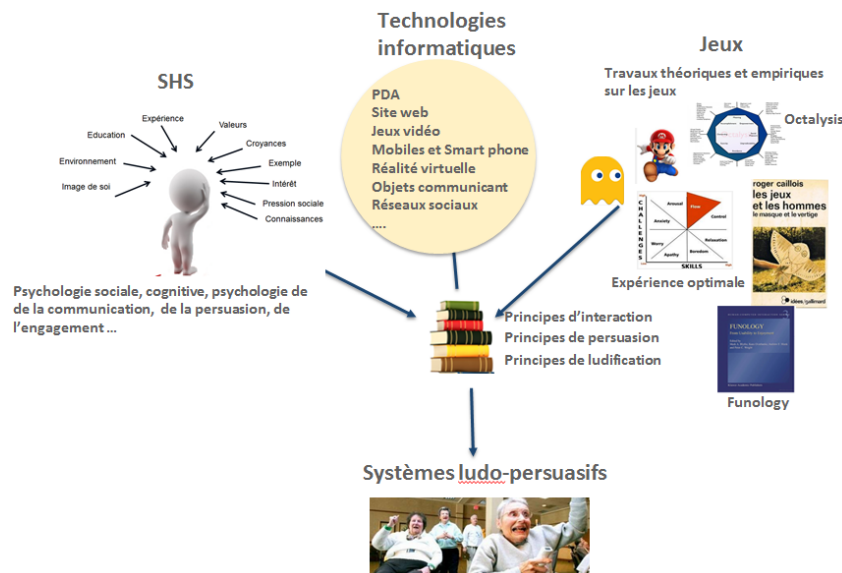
Technologies informatiques

PDA
Site web
Jeux vidéo
Mobiles et Smart phone
Réalité virtuelle
Objets communicant
Réseaux sociaux
....

SHS

Expérience
Valeurs
Education
Croyances
Environnement
Exemple
Image de soi
Intérêt
Pression sociale
Connaissances

Psychologie sociale, cognitive, psychologie de de la communication, de la persuasion, de l'engagement ...

Jeux

Travaux théoriques et empiriques sur les jeux

Octalysis

CHALLENGES
Arousal
Flow
Anxiety
Control
Worry
Relaxation
Apathy
Boredom
SKILLS

Expérience optimale

roger caillois
les jeux et les hommes
le masque et le vertige
idées/gallimard

FUNOLOGY

Funology

Principes d'interaction
Principes de persuasion
Principes de ludification

Systèmes ludo-persuasifs